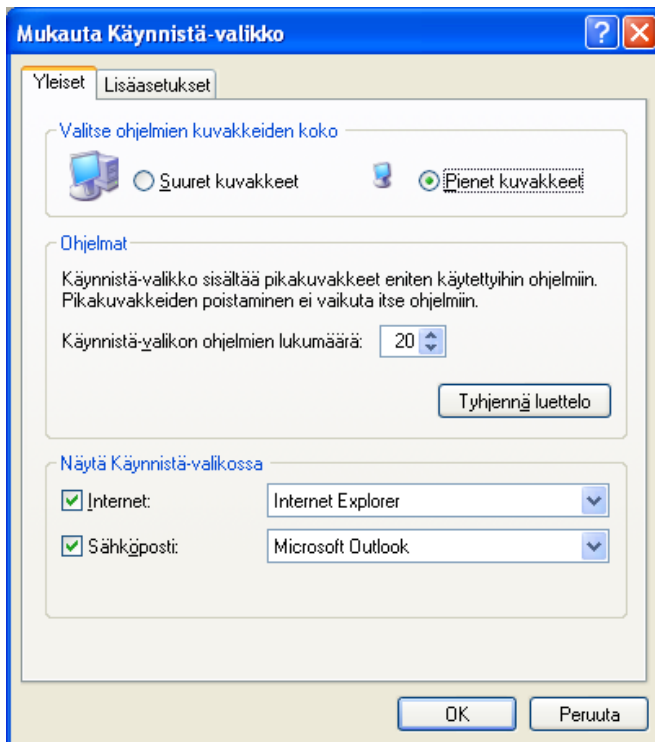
Mukauta Käynnistä-valikko

Yleiset | Lisäasetukset

Valitse ohjelmien kuvakkeiden koko

Suuret kuvakkeet

Pienet kuvakkeet

Ohjelmat

Käynnistä-valikko sisältää pikakuvakkeet eniten käytettyihin ohjelmiin. Pikakuvakkeiden poistaminen ei vaikuta itse ohjelmiin.

Käynnistä-valikon ohjelmien lukumäärä: 20

Tyhjennä luettelo

Näytä Käynnistä-valikossa

Internet: Internet Explorer

Sähköposti: Microsoft Outlook

OK

Peruuta